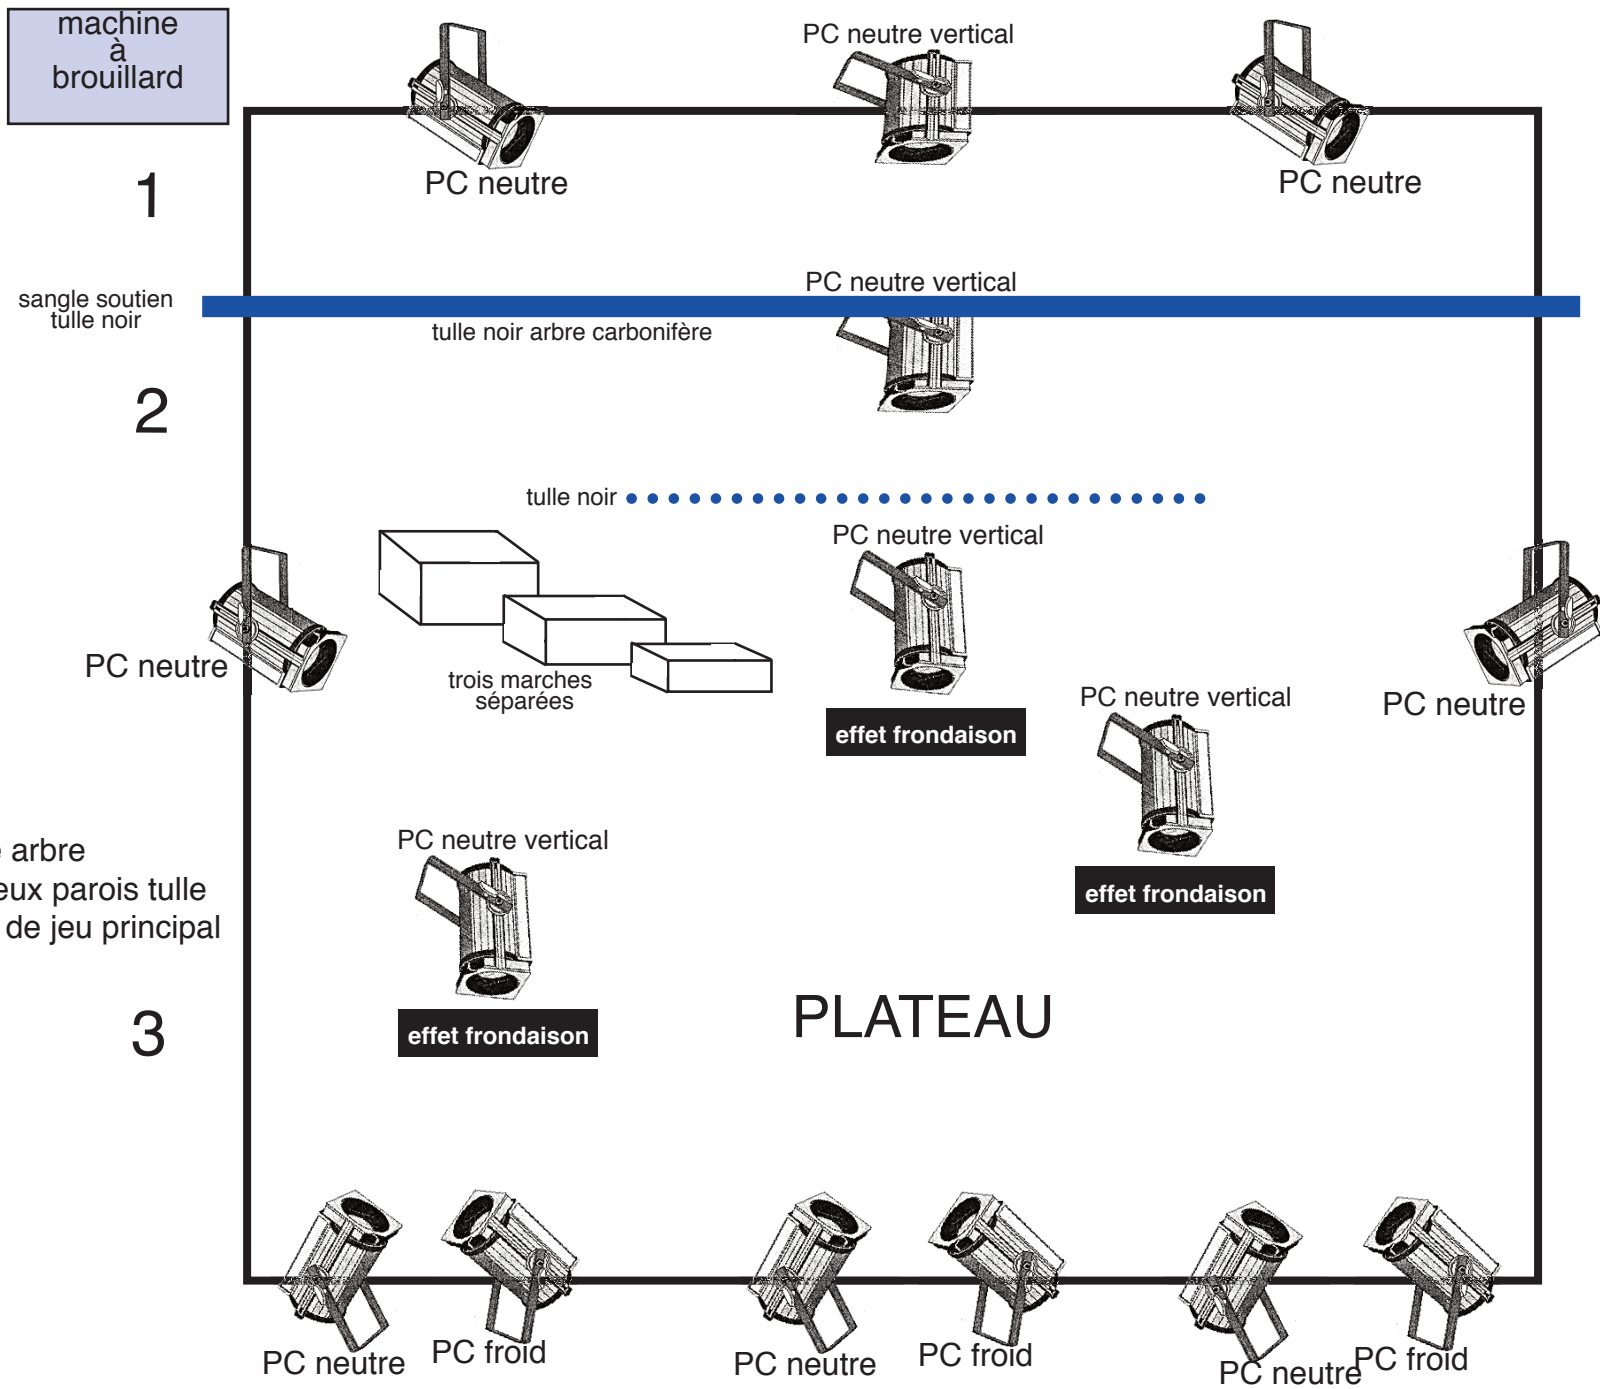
machine
à
brouillard

PC neutre vertical

PC neutre

PC neutre

1

sangle soutien tulle noir

PC neutre vertical

tulle noir arbre carbonifère

2

tulle noir

PC neutre vertical

PC neutre

trois marches séparées

effet frondaison

PC neutre vertical

PC neutre

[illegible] arbre
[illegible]eux parois tulle
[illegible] de jeu principal

PC neutre vertical

effet frondaison

effet frondaison

PLATEAU

3

PC neutre

PC froid

PC neutre

PC froid

PC neutre

PC froid